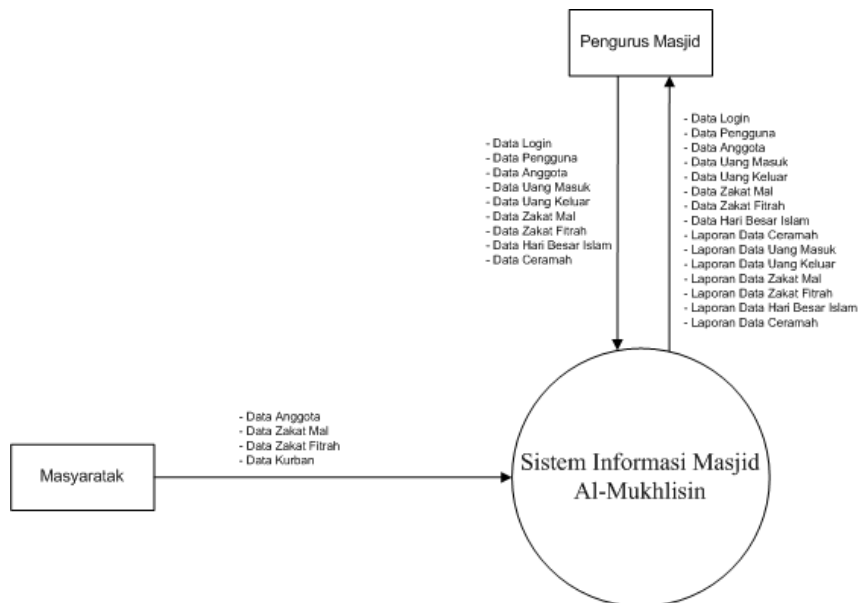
Pengurus Masjid

- Data Login
- Data Pengguna
- Data Anggota
- Data Uang Masuk
- Data Uang Keluar
- Data Zakat Mal
- Data Zakat Fitrah
- Data Hari Besar Islam
- Data Ceramah

- Data Login
- Data Pengguna
- Data Anggota
- Data Uang Masuk
- Data Uang Keluar
- Data Zakat Mal
- Data Zakat Fitrah
- Data Hari Besar Islam
- Laporan Data Ceramah
- Laporan Data Uang Masuk
- Laporan Data Uang Keluar
- Laporan Data Zakat Mal
- Laporan Data Zakat Fitrah
- Laporan Data Hari Besar Islam
- Laporan Data Ceramah

Masyaratak

- Data Anggota
- Data Zakat Mal
- Data Zakat Fitrah
- Data Kurban

Sistem Informasi Masjid Al-Mukhlisin